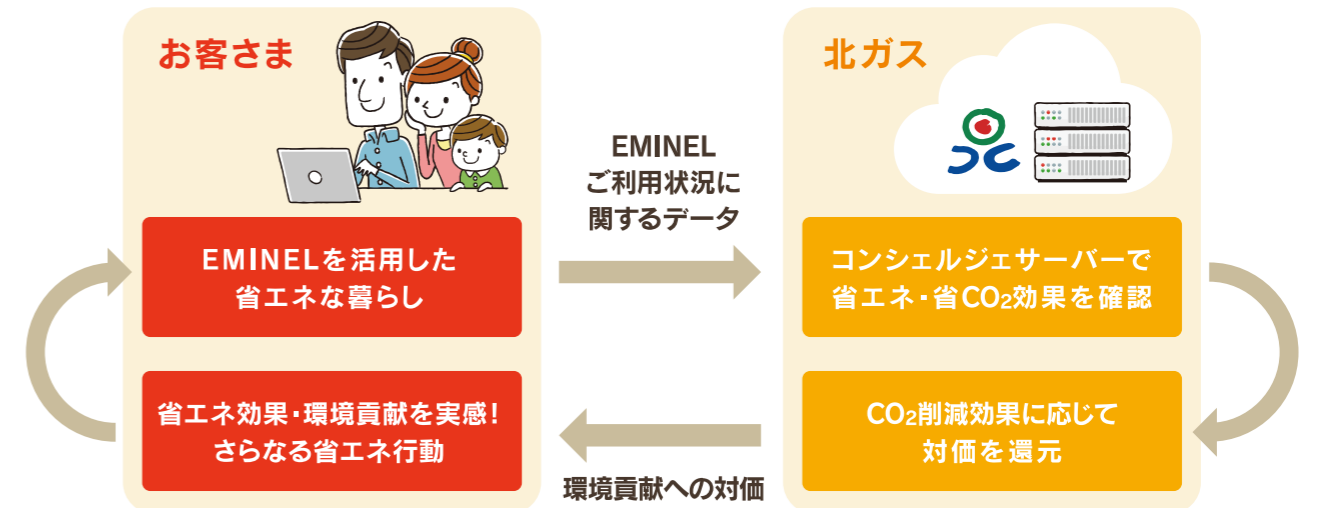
お客さま

EMINELを活用した
省エネな暮らし

省エネ効果・環境貢献を実感！
さらなる省エネ行動

EMINEL
ご利用状況に
関するデータ

環境貢献への対価

北ガス

コンシェルジェサーバーで
省エネ・省$CO_2$効果を確認

$CO_2$削減効果に応じて
対価を還元